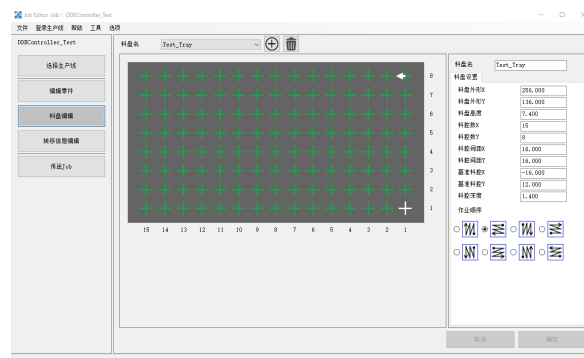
Job Editor Job : DDBController_Test

文件 登录生产线 帮助 工具 选项

DDBController_Test

选择生产线

编辑零件

料盘编辑

转移信息编辑

传送Job

料盘名 Test_Tray

8
7
6
5
4
3
2
1

15 14 13 12 11 10 9 8 7 6 5 4 3 2 1

料盘名 Test_Tray

料盘设置

| | |
|---|---|
| 料盘外形X | 256.000 |
| 料盘外形Y | 136.000 |
| 料盘高度 | 7.400 |
| 料腔数X | 15 |
| 料腔数Y | 8 |
| 料腔间距X | 16.000 |
| 料腔间距Y | 16.000 |
| 基准料腔X | -16.000 |
| 基准料腔Y | 12.000 |
| 料腔深度 | 1.400 |

作业顺序

取消 确定